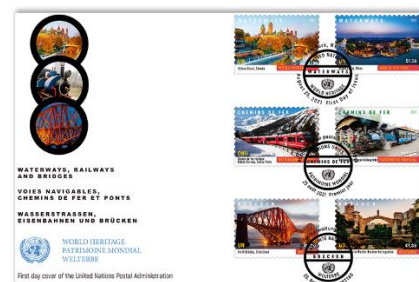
WATERWAYS, RAILWAYS AND BRIDGES

VOIES NAVIGABLES, CHEMINS DE FER ET PONTS

WASSERSTRASSEN, EISENBAHNEN UND BRÜCKEN

WORLD HERITAGE
PATRIMOINE MONDIAL
WELTERBE

First day cover of the United Nations Postal Administration

WATERWAYS

CHEMINS DE FER

BRÜCKEN

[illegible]